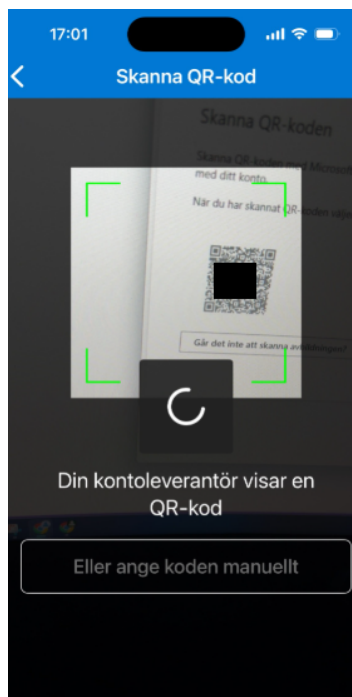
17:01

Skanna QR-kod

Skanna QR-koden

Skanna QR-koden med Microsoft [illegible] med ditt konto.

När du har skannat QR-koden väljer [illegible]

Går det inte att skanna avbildningen?

Din kontoleverantör visar en QR-kod

Eller ange koden manuellt